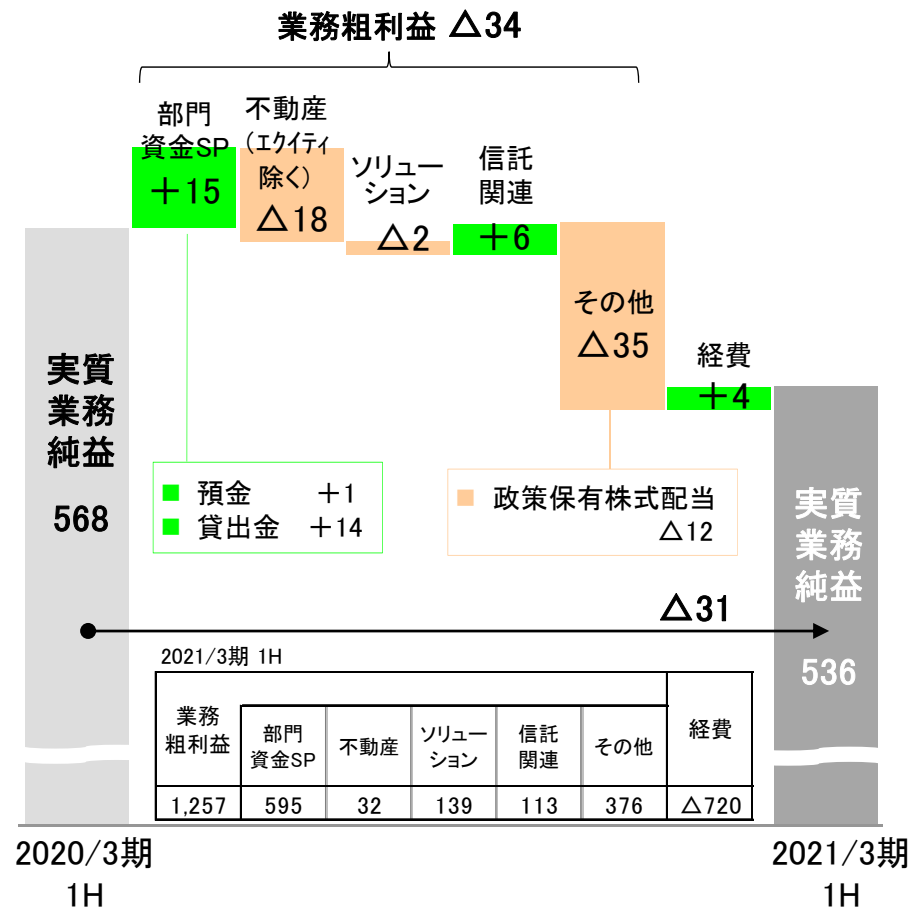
業務粗利益 △34

部門資金SP ＋15

不動産（エクイティ除く） △18

ソリューション △2

信託関連 ＋6

その他 △35

経費 ＋4

実質業務純益 568

■ 預金 ＋1
■ 貸出金 ＋14

■ 政策保有株式配当 △12

実質業務純益 536

△31

2021/3期 1H

| 業務粗利益 | 部門資金SP | 不動産 | ソリューション | 信託関連 | その他 | 経費 |
|---|---|---|---|---|---|---|
| 1,257 | 595 | 32 | 139 | 113 | 376 | △720 |

2020/3期 1H

2021/3期 1H